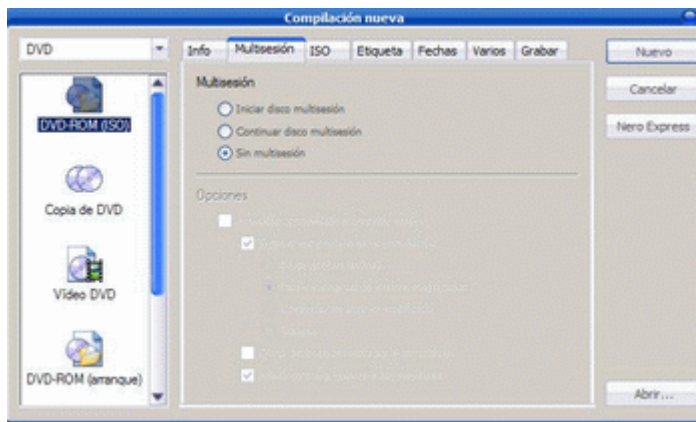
Compilación nueva

DVD

DVD-ROM (ISO)

Copia de DVD

Vídeo DVD

DVD-ROM (arranque)

Info | Multisesión | ISO | Etiqueta | Fechas | Varios | Grabar

Multisesión

Iniciar disco multisesión

Continuar disco multisesión

Sin multisesión

Opciones

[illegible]

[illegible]

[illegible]

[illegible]

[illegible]

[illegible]

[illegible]

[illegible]

Nuevo

Cancelar

Nero Express

Abrir...